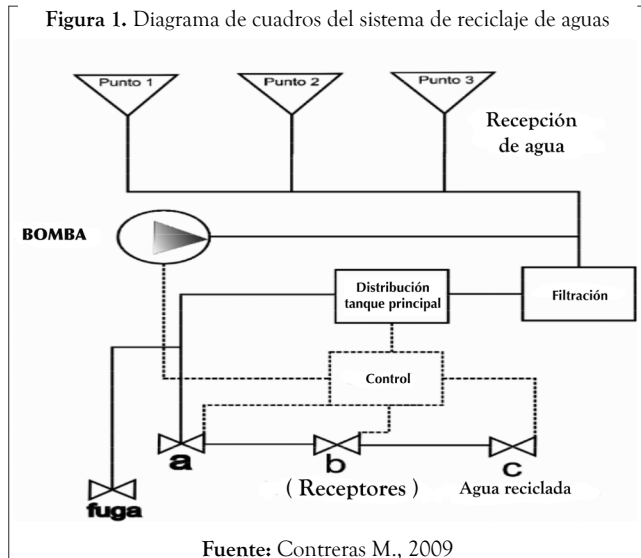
**Figura 1.** Diagrama de cuadros del sistema de reciclaje de aguas

Punto 1

Punto 2

Punto 3

Recepción de agua

BOMBA

Distribución tanque principal

Filtración

Control

a

b

c

fuga

( Receptores )

Agua reciclada

**Fuente:** Contreras M., 2009